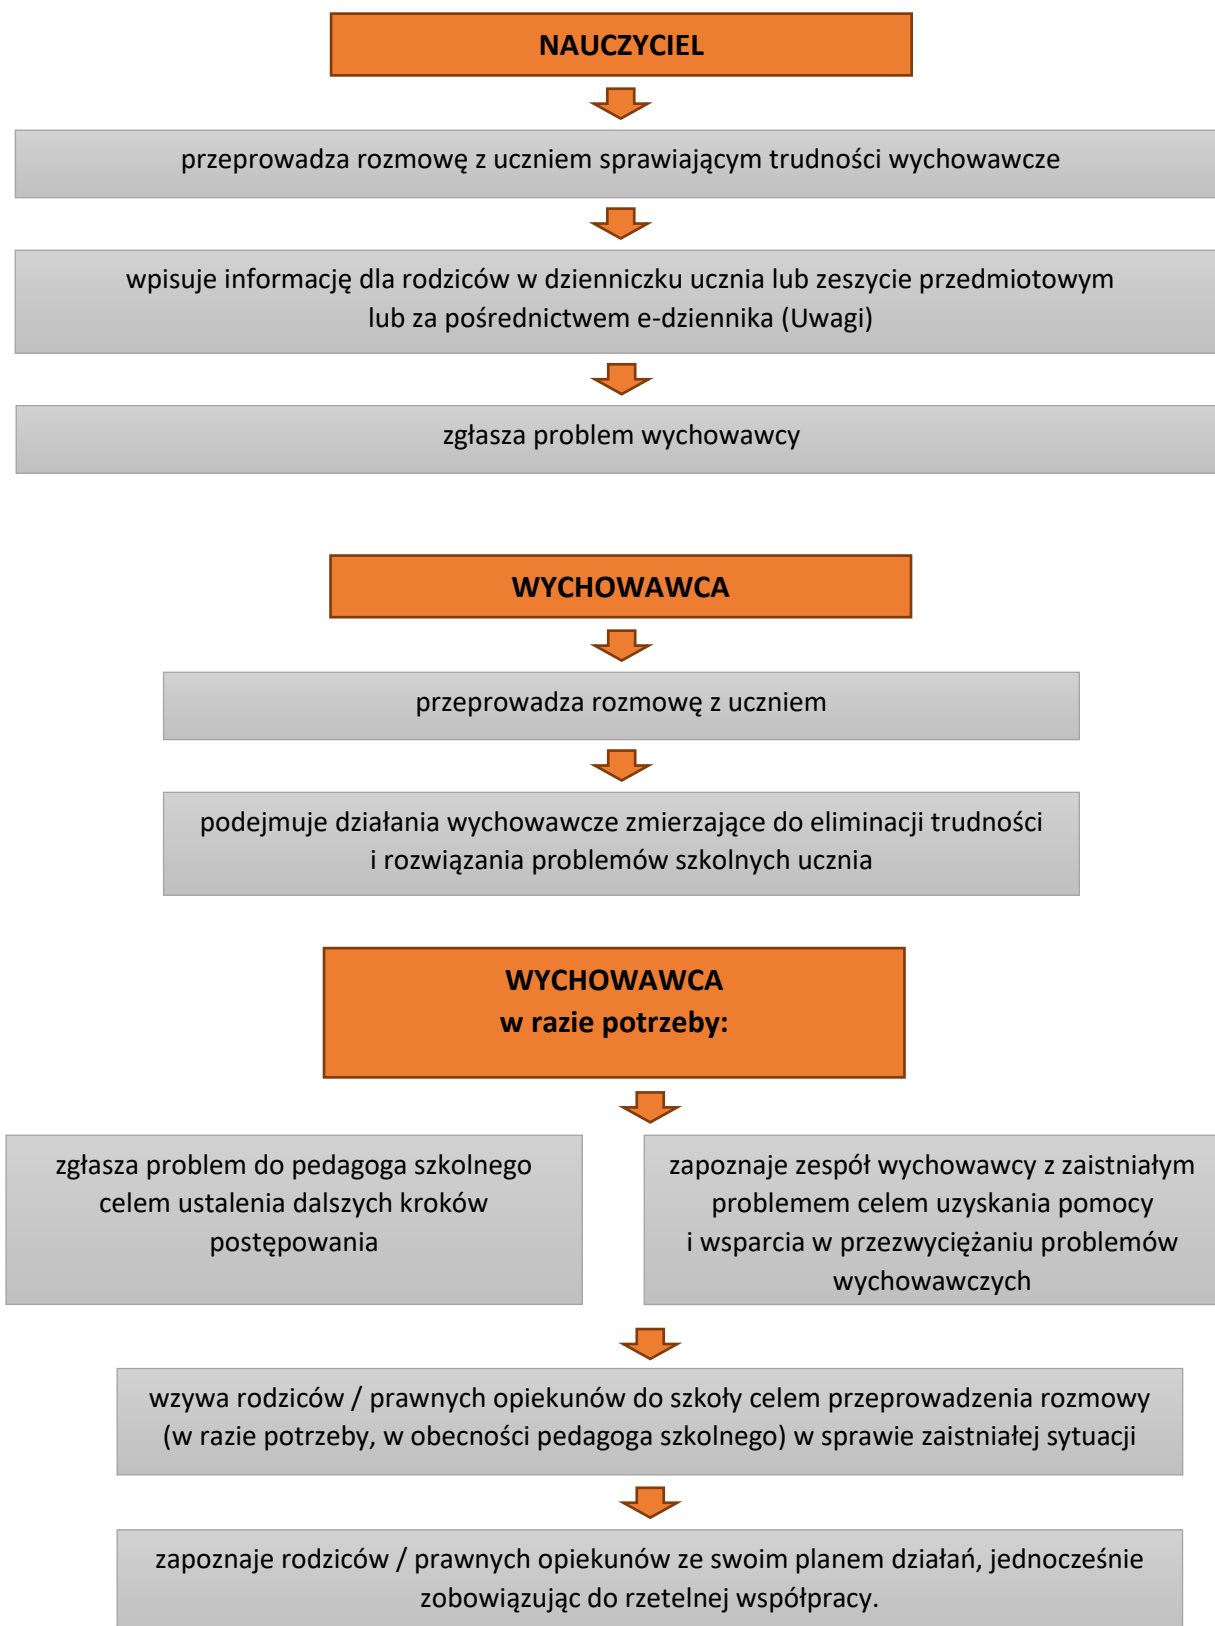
NAUCZYCIEL

przeprowadza rozmowę z uczniem sprawiającym trudności wychowawcze

wpisuje informację dla rodziców w dzienniczku ucznia lub zeszycie przedmiotowym lub za pośrednictwem e-dziennika (Uwagi)

zgłasza problem wychowawcy

WYCHOWAWCA

przeprowadza rozmowę z uczniem

podejmuje działania wychowawcze zmierzające do eliminacji trudności i rozwiązania problemów szkolnych ucznia

WYCHOWAWCA
w razie potrzeby:

zgłasza problem do pedagoga szkolnego celem ustalenia dalszych kroków postępowania

zapoznaje zespół wychowawcy z zaistniałym problemem celem uzyskania pomocy i wsparcia w przezwyciężaniu problemów wychowawczych

wzywa rodziców / prawnych opiekunów do szkoły celem przeprowadzenia rozmowy (w razie potrzeby, w obecności pedagoga szkolnego) w sprawie zaistniałej sytuacji

zapoznaje rodziców / prawnych opiekunów ze swoim planem działań, jednocześnie zobowiązując do rzetelnej współpracy.